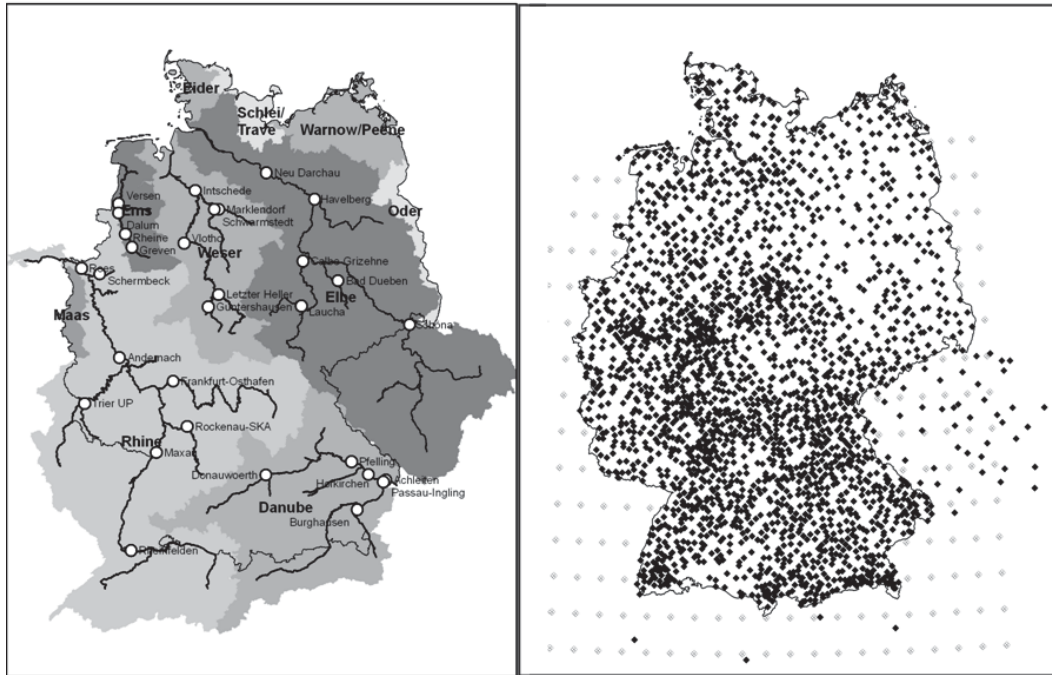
Eider
Schlei/
Trave
Warnow/Peene
Neu Darchau
Havelberg
Oder
Intschede
Versen
Ems
Marklendorf
Schwarmstedt
Dalum
Rheine
Greven
Vlotho
Weser
Calbe Grizehne
Bad Dueben
Rees
Schermbeck
Letzter Heller
Guentershausen
Elbe
Laucha
Maas
Schona
Andernach
Frankfurt-Osthafen
Trier UP
Rockenau-SKA
Rhine
Maxau
Pfelling
Donauwoerth
Hofkirchen
Achleiten
Passau-Ingling
Danube
Burghausen
Rheinfelden